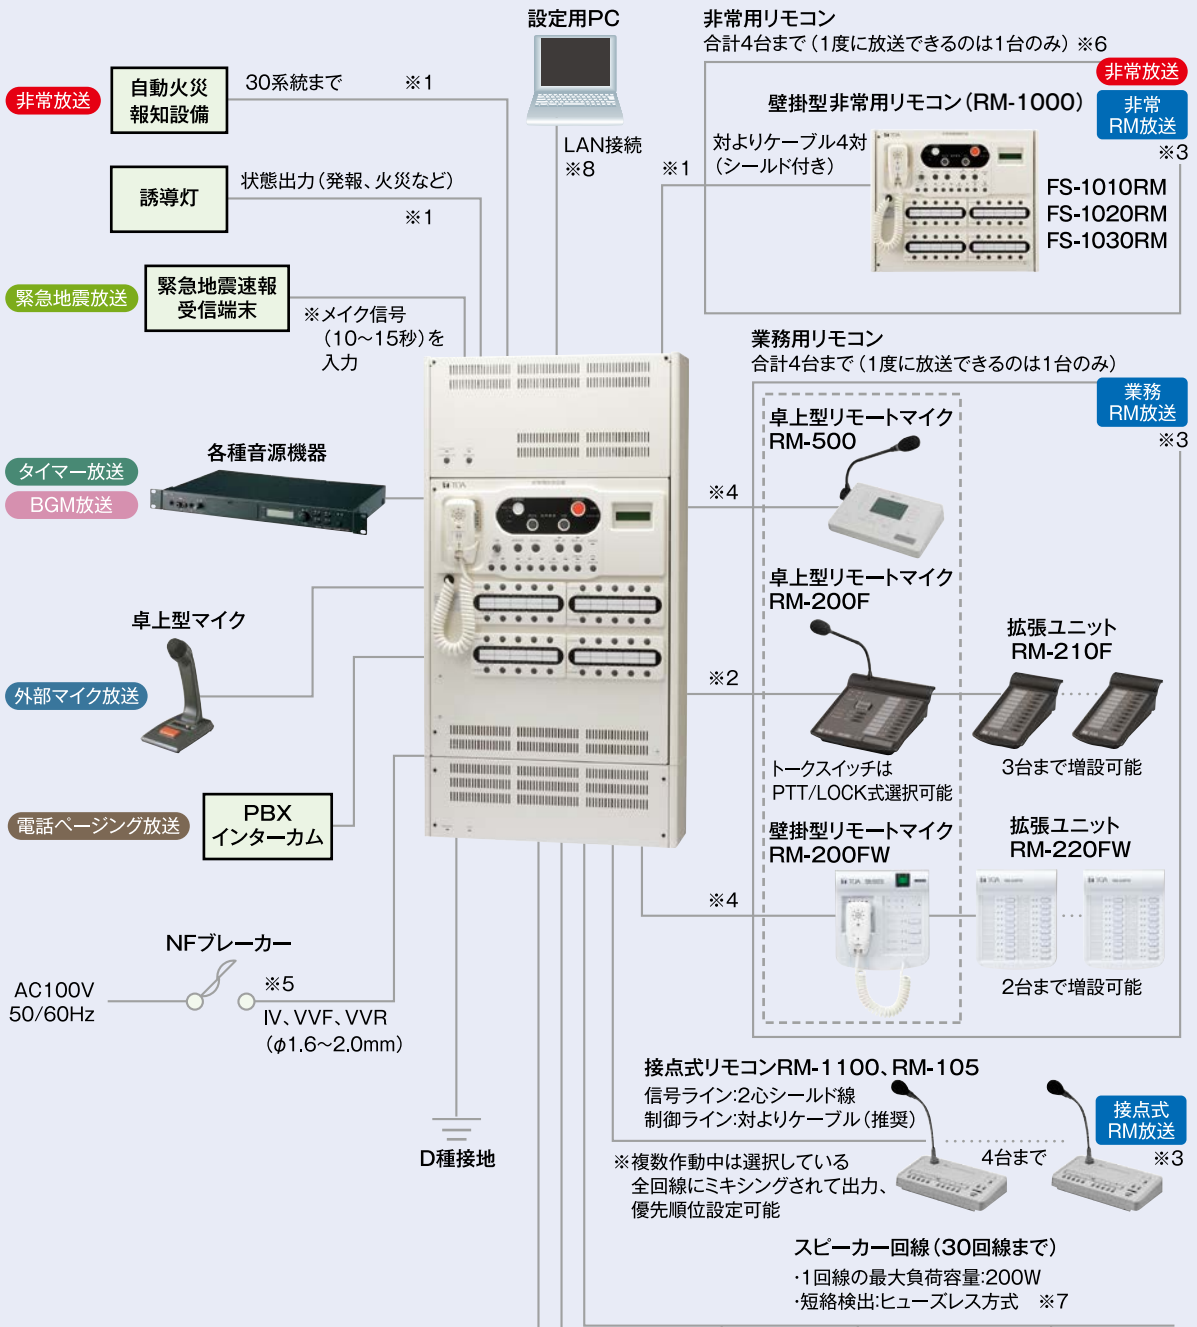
設定用PC

非常用リモコン
合計4台まで（1度に放送できるのは1台のみ）※6

非常放送

自動火災報知設備

30系統まで

※1

非常放送

壁掛型非常用リモコン（RM-1000）

非常RM放送

※3

LAN接続
※8

※1

対よりケーブル4対
（シールド付き）

FS-1010RM
FS-1020RM
FS-1030RM

誘導灯

状態出力（発報、火災など）

※1

緊急地震放送

緊急地震速報受信端末

※メイク信号
（10～15秒）を
入力

業務用リモコン
合計4台まで（1度に放送できるのは1台のみ）

業務RM放送

※3

卓上型リモートマイク
RM-500

各種音源機器

タイマー放送

BGM放送

※4

卓上型リモートマイク
RM-200F

卓上型マイク

拡張ユニット
RM-210F

※2

外部マイク放送

トークスイッチは
PTT/LOCK式選択可能

3台まで増設可能

壁掛型リモートマイク
RM-200FW

拡張ユニット
RM-220FW

電話ページング放送

PBX
インターカム

※4

NFブレーカー

AC100V
50/60Hz

※5

IV、VVF、VVR
（$\phi$1.6～2.0mm）

2台まで増設可能

接点式リモコンRM-1100、RM-105
信号ライン:2心シールド線
制御ライン:対よりケーブル（推奨）

接点式RM放送

D種接地

4台まで

※3

※複数作動中は選択している
全回線にミキシングされて出力、
優先順位設定可能

スピーカー回線（30回線まで）
・1回線の最大負荷容量:200W
・短絡検出:ヒューズレス方式　※7